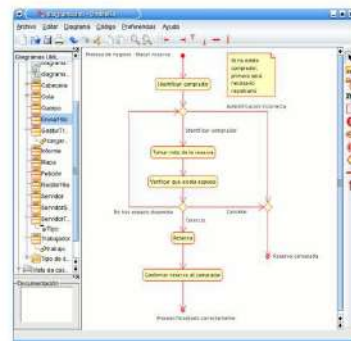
Archivo Editar Diagrama Código Preferencias Ayuda

Diagramas UML
diagrama
Cabecera
Data
Gastos
Informe
Marca
Pedido
Recibir
Servidor
Trabajador
Tipo de
Documentación

Proceso de negocio - Hacer reserva

Si no existe comprador, primero será necesario registrarse

Identificar comprador

Autentificación incorrecta

Identificar comprador

Tomar nota de la reserva

Verificar que exista espacio

No hay espacio disponible

Cancelar

Correcto

Reserva

Reserva cancelada

Confirmar reserva al comprador

Reserva tramitada correctamente